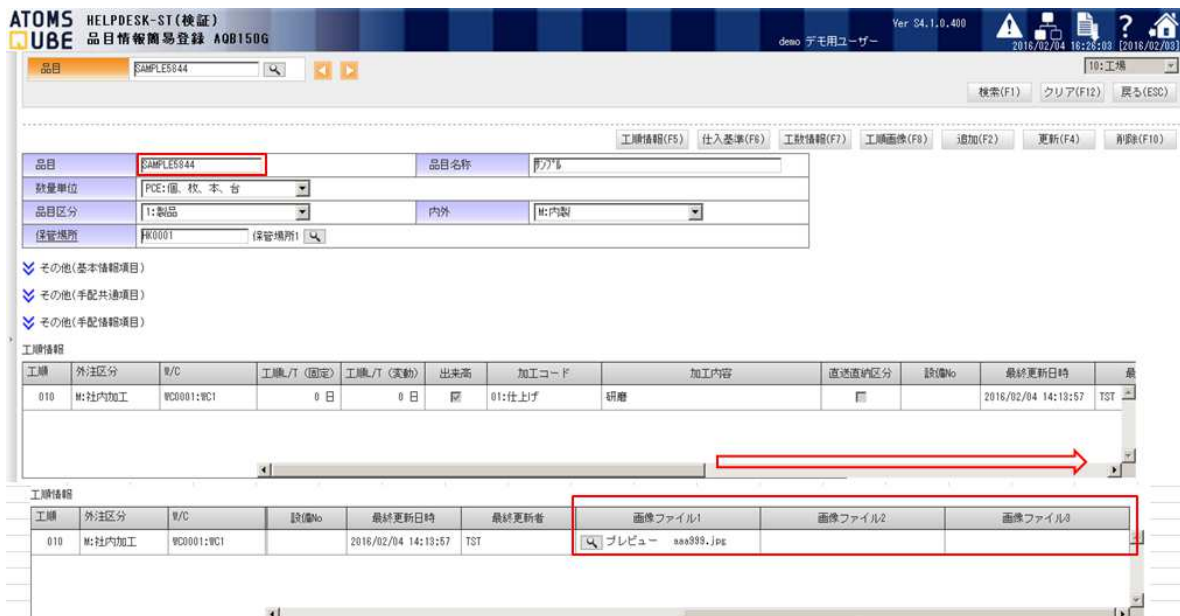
ATOMS QUBE HELPDESK-ST(検証) 品目情報簡易登録 AQB150G

demo デモ用ユーザー Ver S4.1.0.400 2016/02/04 16:26:03 [2016/02/03]

品目 SAMPLE5844

10:工場

検索(F1) クリア(F12) 戻る(ESC)

工順情報(F5) 仕入基準(F6) 工数情報(F7) 工順画像(F8) 追加(F2) 更新(F4) 削除(F10)

| 品目 | SAMPLE5844 | 品目名称 | ｻﾝﾌﾟﾙ |
|---|---|---|---|
| 数量単位 | PCE:個、枚、本、台 | | |
| 品目区分 | 1:製品 | 内外 | M:内製 |
| 保管場所 | HK0001 保管場所1 | | |

その他(基本情報項目)

その他(手配共通項目)

その他(手配情報項目)

工順情報

| 工順 | 外注区分 | W/C | 工順L/T (固定) | 工順L/T (変動) | 出来高 | 加工コード | 加工内容 | 直送直納区分 | 設備No | 最終更新日時 | 最 |
|---|---|---|---|---|---|---|---|---|---|---|---|
| 010 | M:社内加工 | WC0001:WC1 | 0 日 | 0 日 | ☑ | 01:仕上げ | 研磨 | ☐ | | 2016/02/04 14:13:57 | TST |

工順情報

| 工順 | 外注区分 | W/C | 設備No | 最終更新日時 | 最終更新者 | 画像ファイル1 | 画像ファイル2 | 画像ファイル3 |
|---|---|---|---|---|---|---|---|---|
| 010 | M:社内加工 | WC0001:WC1 | | 2016/02/04 14:13:57 | TST | プレビュー aaa999.jpg | | |